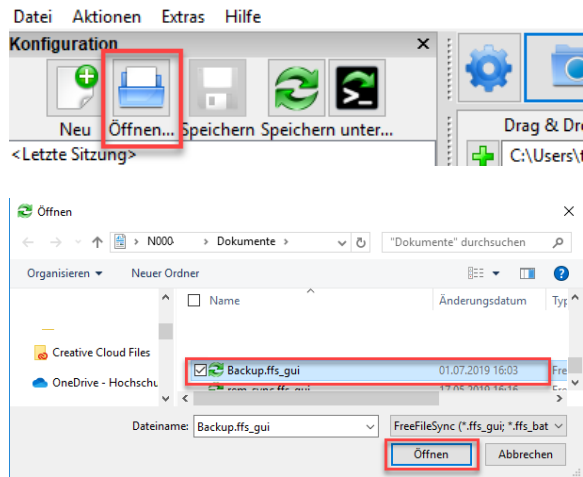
Datei Aktionen Extras Hilfe

Konfiguration ×

Neu Öffnen... Speichern Speichern unter...

<Letzte Sitzung>

Drag & Dr

C:\Users\t

Öffnen ×

N000 › Dokumente ›

"Dokumente" durchsuchen

Organisieren ▾ Neuer Ordner

?

Name Änderungsdatum Typ

Creative Cloud Files

OneDrive - Hochschu

Backup.ffs_gui 01.07.2019 16:03 Fre

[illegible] 17.05.2019 16:16

Dateiname: Backup.ffs_gui

FreeFileSync (*.ffs_gui; *.ffs_bat

Öffnen Abbrechen